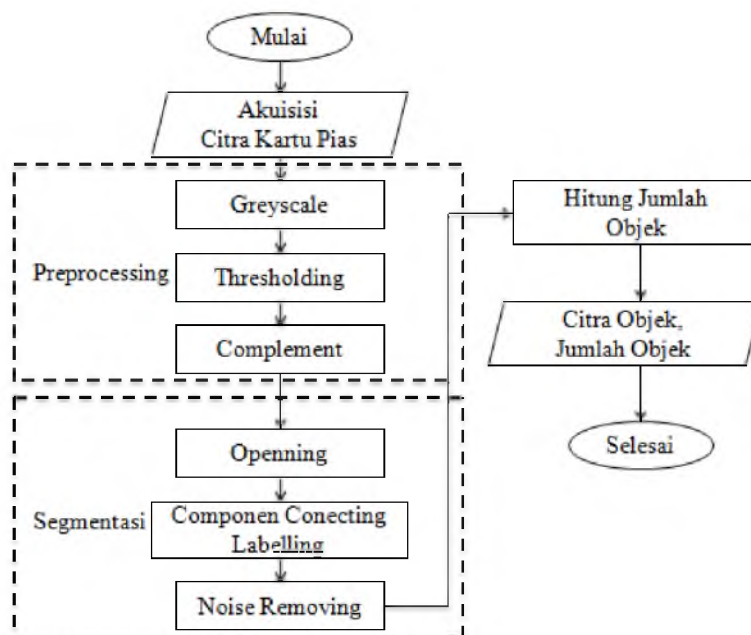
Mulai

Akuisisi Citra Kartu Pias

Preprocessing

Greyscale

Thresholding

Complement

Segmentasi

Openning

Componen Conecting Labelling

Noise Removing

Hitung Jumlah Objek

Citra Objek, Jumlah Objek

Selesai